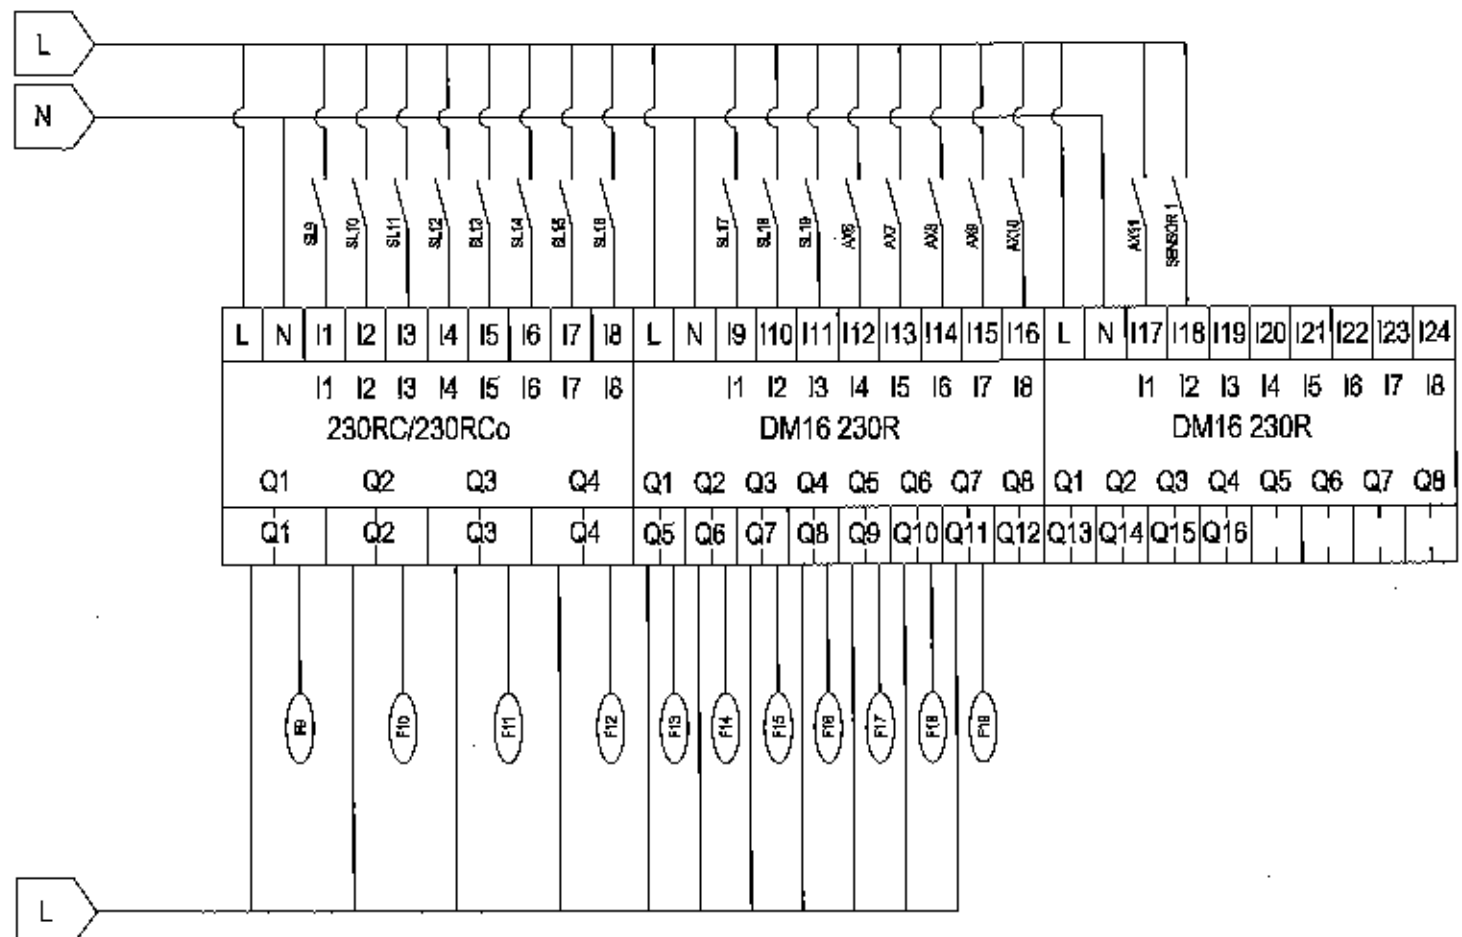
L

N

SL9 SL10 SL11 SL12 SL13 SL14 SL15 SL16

SL17 SL18 SL19 AX6 AX7 AX8 AX9 AX10

AX11 SENSOR 1

| L | N | I1 | I2 | I3 | I4 | I5 | I6 | I7 | I8 | L | N | I9 | I10 | I11 | I12 | I13 | I14 | I15 | I16 | L | N | I17 | I18 | I19 | I20 | I21 | I22 | I23 | I24 |
|---|---|---|---|---|---|---|---|---|---|---|---|---|---|---|---|---|---|---|---|---|---|---|---|---|---|---|---|---|---|

I1 I2 I3 I4 I5 I6 I7 I8
230RC/230RCo
Q1 Q2 Q3 Q4

I1 I2 I3 I4 I5 I6 I7 I8
DM16 230R
Q1 Q2 Q3 Q4 Q5 Q6 Q7 Q8

I1 I2 I3 I4 I5 I6 I7 I8
DM16 230R
Q1 Q2 Q3 Q4 Q5 Q6 Q7 Q8

| Q1 | Q2 | Q3 | Q4 | Q5 | Q6 | Q7 | Q8 | Q9 | Q10 | Q11 | Q12 | Q13 | Q14 | Q15 | Q16 |
|---|---|---|---|---|---|---|---|---|---|---|---|---|---|---|---|

F9 F10 F11 F12 F13 F14 F15 F16 F17 F18 F18

L